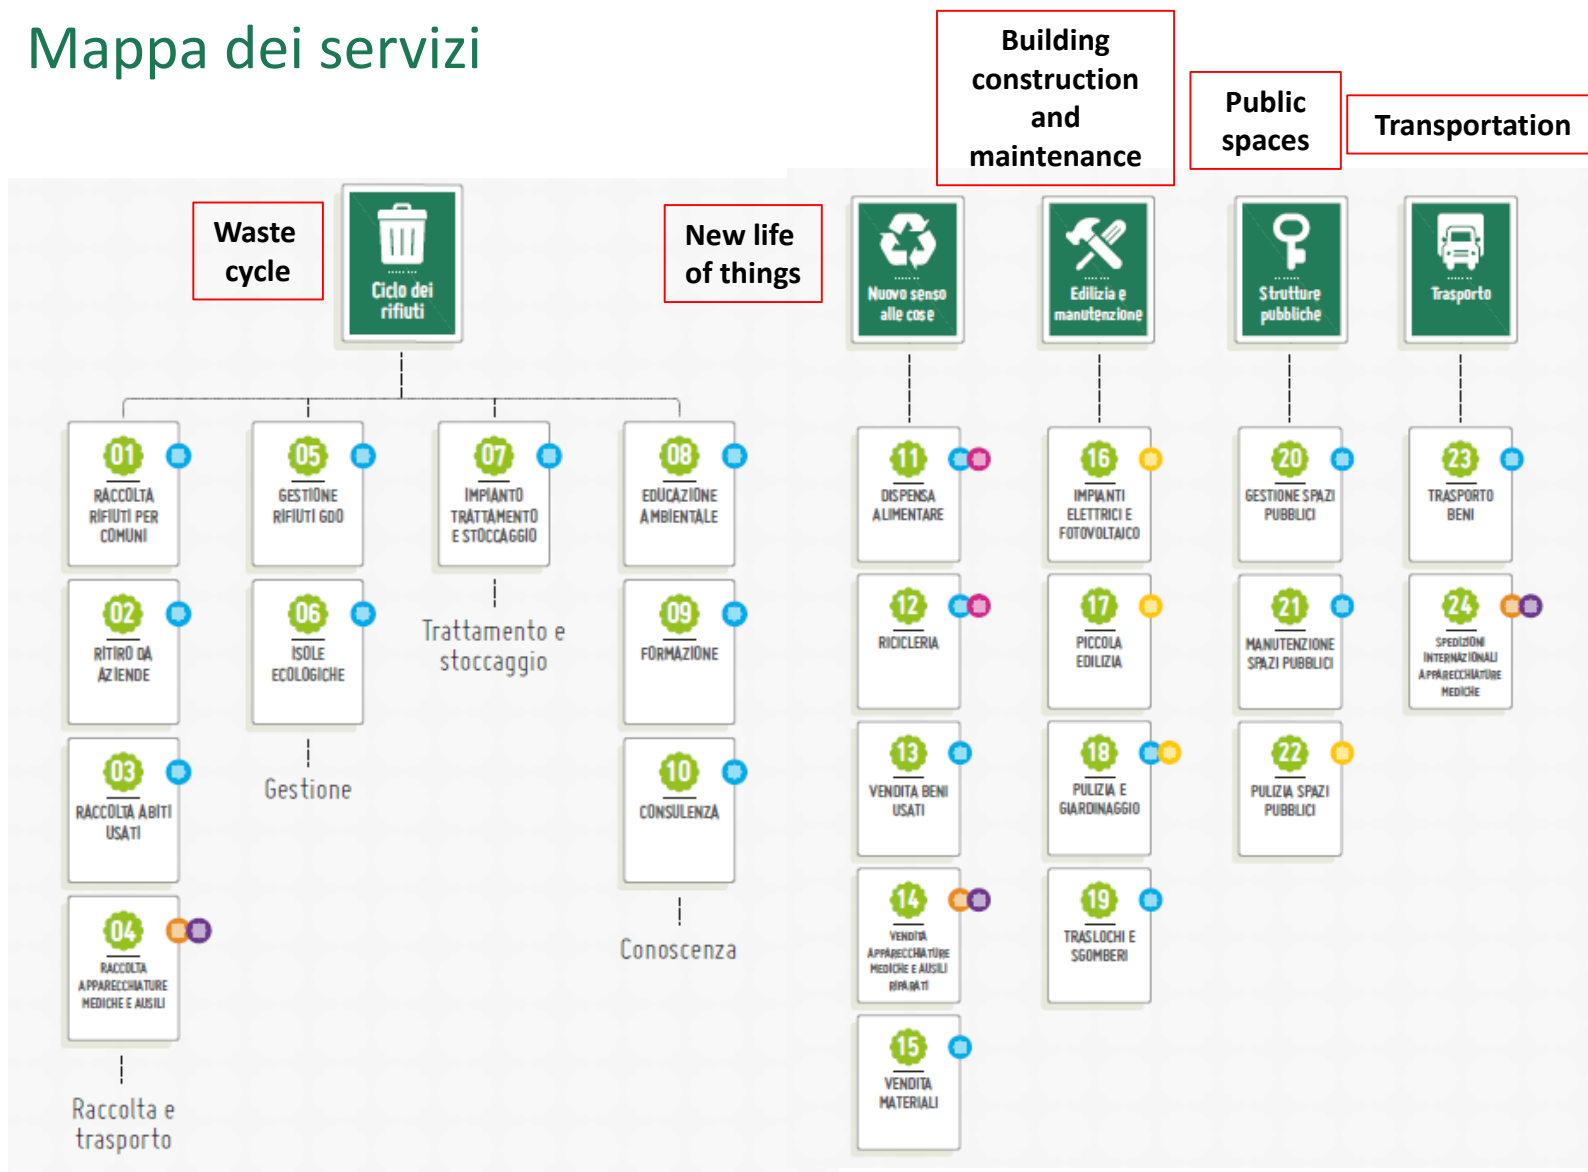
Mappa dei servizi

Building construction and maintenance

Public spaces

Transportation

Waste cycle

Ciclo dei rifiuti

New life of things

Nuovo senso alle cose

Edilizia e manutenzione

Strutture pubbliche

Trasporto

01 RACCOLTA RIFIUTI PER COMUNI

02 RITIRO DA AZIENDE

03 RACCOLTA ABITI USATI

04 RACCOLTA APPARECCHIATURE MEDICHE E AUSILI

Raccolta e trasporto

05 GESTIONE RIFIUTI GDO

06 ISOLE ECOLOGICHE

Gestione

07 IMPIANTO TRATTAMENTO E STOCCAGGIO

Trattamento e stoccaggio

08 EDUCAZIONE AMBIENTALE

09 FORMAZIONE

10 CONSULENZA

Conoscenza

11 DISPENSA ALIMENTARE

12 RICICLERIA

13 VENDITA BENI USATI

14 VENDITA APPARECCHIATURE MEDICHE E AUSILI RIPARATI

15 VENDITA MATERIALI

16 IMPIANTI ELETTRICI E FOTOVOLTAICO

17 PICCOLA EDILIZIA

18 PULIZIA E GIARDINAGGIO

19 TRASLOCHI E SGOMBERI

20 GESTIONE SPAZI PUBBLICI

21 MANUTENZIONE SPAZI PUBBLICI

22 PULIZIA SPAZI PUBBLICI

23 TRASPORTO BENI

24 SPEDIZIONI INTERNAZIONALI APPARECCHIATURE MEDICHE